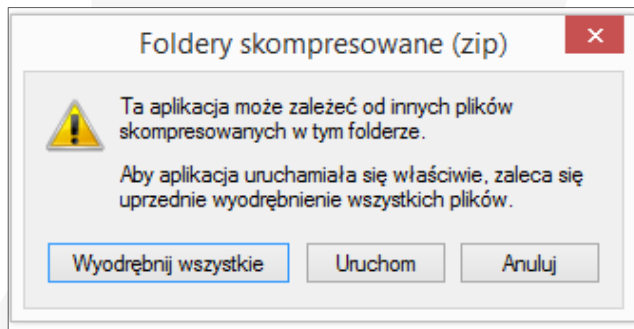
Foldery skompresowane (zip)

Ta aplikacja może zależeć od innych plików skompresowanych w tym folderze.

Aby aplikacja uruchamiała się właściwie, zaleca się uprzednie wyodrębnienie wszystkich plików.

Wyodrębnij wszystkie

Uruchom

Anuluj